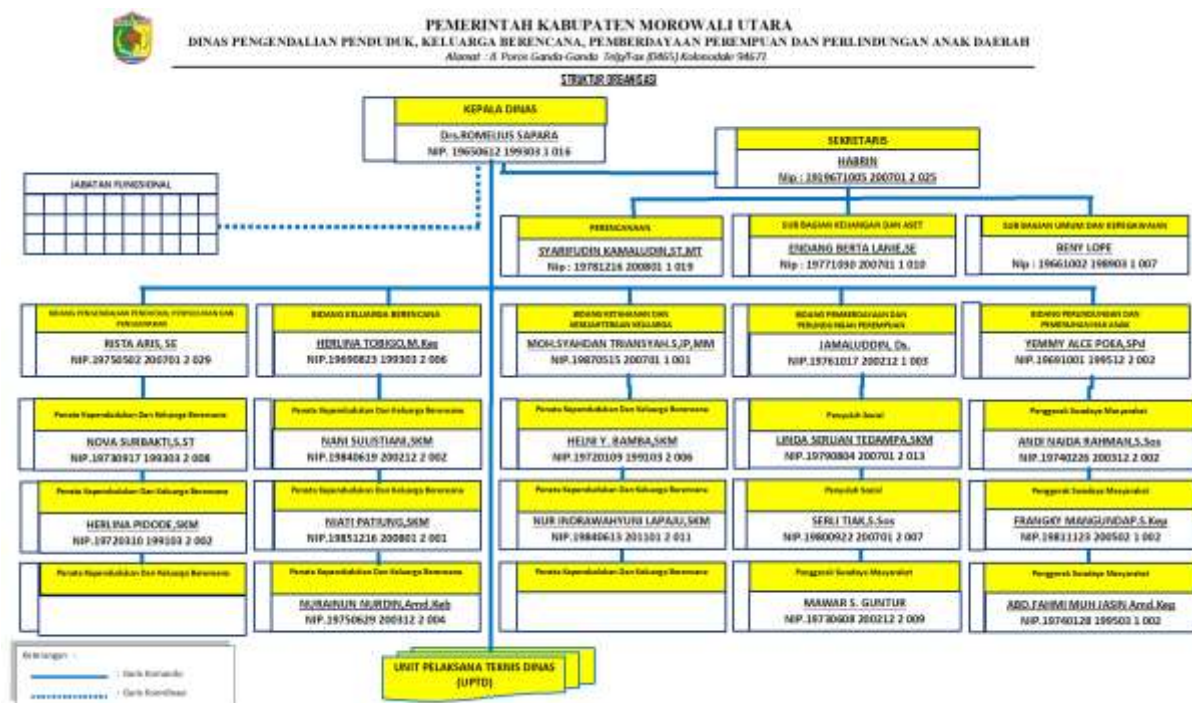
PEMERINTAH KABUPATEN MOROWALI UTARA
DINAS PENGENDALIAN PENDUDUK, KELUARGA BERENCANA, PEMBERDAYAAN PEREMPUAN DAN PERLINDUNGAN ANAK DAERAH
Alamat : Jl. Poros Ganda-Ganda Telp/Fax (0465) Kolonodale 94671

STRUKTUR ORGANISASI

KEPALA DINAS
Drs.ROMELIUS SAPARA
NIP. 19650612 199303 1 016

SEKRETARIS
HABRIN
Nip : 19196710005 200701 2 025

JABATAN FUNGSIONAL

PERENCANAAN
SYARIFUDIN KAMALUDIN,ST.MT
Nip : 19781216 200801 1 019

SUB BAGIAN KEUANGAN DAN ASET
ENDANG BERTA LANIE,SE
Nip : 19771010 200701 1 010

SUB BAGIAN UMUM DAN KEPEGAWAIAN
RENY LOPE
Nip : 19661002 198903 1 007

BIDANG PENGENDALIAN PENDUDUK, PENYULUHAN DAN PENGGERAKAN
RISTA ARIS, SE
NIP. 19750502 200701 2 029

BIDANG KELUARGA BERENCANA
HERLINA TOBIGO,M.Kes
NIP. 19690823 199303 2 006

BIDANG KETAHANAN DAN KESEJAHTERAAN KELUARGA
MOH.SYAHDAN TRIANSYAH,S.IP,MM
NIP. 19870515 200701 1 001

BIDANG PEMBERDAYAAN DAN PERLINDUNGAN PEREMPUAN
JAMALUDDIN, Ds.
NIP. 19761017 200212 1 003

BIDANG PERLINDUNGAN DAN PEMENUHAN HAK ANAK
YEMMY ALCE POEA,SPd
NIP. 19691001 199512 2 002

Penata Kependudukan Dan Keluarga Berencana
NOVA SURBAKTI,S.ST
NIP. 19730917 199303 2 008

Penata Kependudukan Dan Keluarga Berencana
NANI SULISTIANI,SKM
NIP. 19840619 200212 2 002

Penata Kependudukan Dan Keluarga Berencana
HELNI Y. RAMBA,SKM
NIP. 19720109 199103 2 006

Penyuluh Sosial
LINDA SERUAN TEDAMPA,SKM
NIP. 19790804 200701 2 013

Penggerak Swadaya Masyarakat
ANDI NAIDA RAHMAN,S.Sos
NIP. 19740226 200312 2 002

Penata Kependudukan Dan Keluarga Berencana
HERLINA PIDODE,SKM
NIP. 19720310 199103 2 002

Penata Kependudukan Dan Keluarga Berencana
NIATI PATIUNG,SKM
NIP. 19851216 200801 2 001

Penata Kependudukan Dan Keluarga Berencana
NUR INDRAWAHYUNI LAPAJU,SKM
NIP. 19840613 201101 2 011

Penyuluh Sosial
SERLI TIAK,S.Sos
NIP. 19800922 200701 2 007

Penggerak Swadaya Masyarakat
FRANGKY MANGUNDAP,S.Kep
NIP. 19811123 200502 1 002

Penata Kependudukan Dan Keluarga Berencana

Penata Kependudukan Dan Keluarga Berencana
NURAINUN NURDIN,Amd.Keb
NIP. 19750629 200312 2 004

Penata Kependudukan Dan Keluarga Berencana

Penggerak Swadaya Masyarakat
MAWAR S. GUNTUR
NIP. 19730608 200212 2 009

Penggerak Swadaya Masyarakat
ABD.FAHMI MUH JASIN,Amd.Kep
NIP. 19740128 199503 1 002

Keterangan :
: Garis Komando
: Garis Koordinasi

UNIT PELAKSANA TEKNIS DINAS (UPTD)